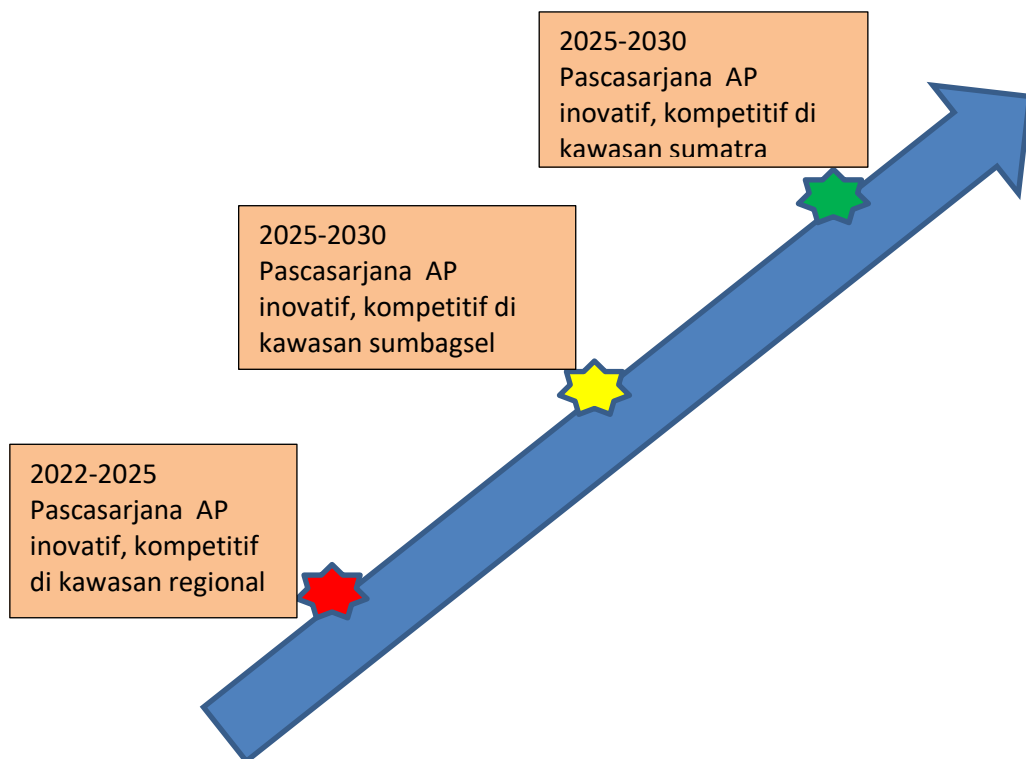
2025-2030
Pascasarjana AP inovatif, kompetitif di kawasan sumatra

2025-2030
Pascasarjana AP inovatif, kompetitif di kawasan sumbagsel

2022-2025
Pascasarjana AP inovatif, kompetitif di kawasan regional